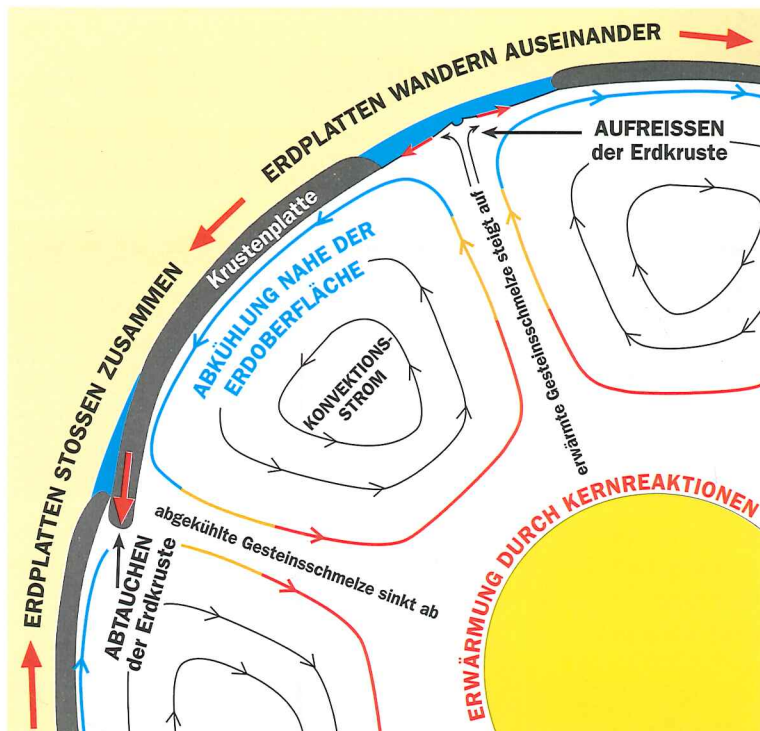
ERDPLATTEN WANDERN AUSEINANDER

AUFREISSEN der Erdkruste

Krustenplatte

ERDPLATTEN STOSSEN ZUSAMMEN

ABKÜHLUNG NAHE DER ERDOBERFLÄCHE

KONVEKTIONS-STROM

erwärmte Gesteinsschmelze steigt auf

ABTAUCHEN der Erdkruste

abgekühlte Gesteinsschmelze sinkt ab

ERWÄRMUNG DURCH KERNREAKTIONEN